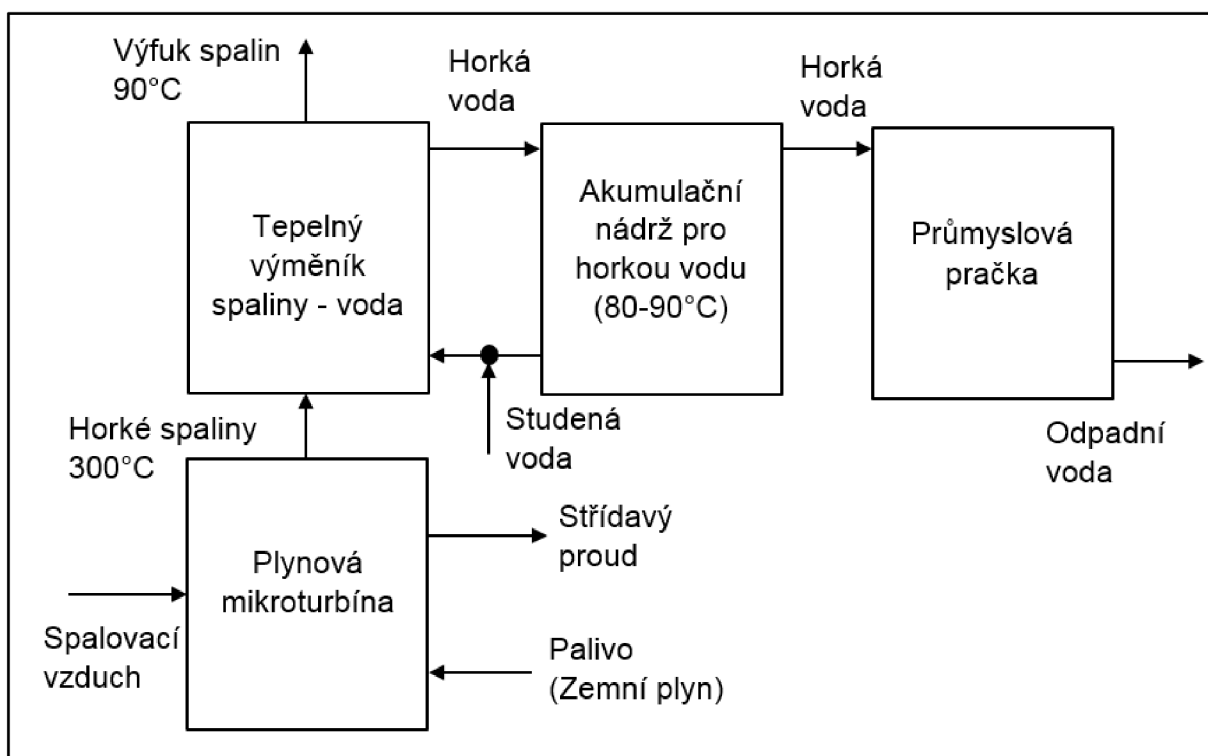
Výfuk spalin 90°C

Horká voda

Horká voda

Tepelný výměník spaliny - voda

Akumulační nádrž pro horkou vodu (80-90°C)

Průmyslová pračka

Studená voda

Odpadní voda

Horké spaliny 300°C

Plynová mikroturbína

Střídavý proud

Spalovací vzduch

Palivo (Zemní plyn)